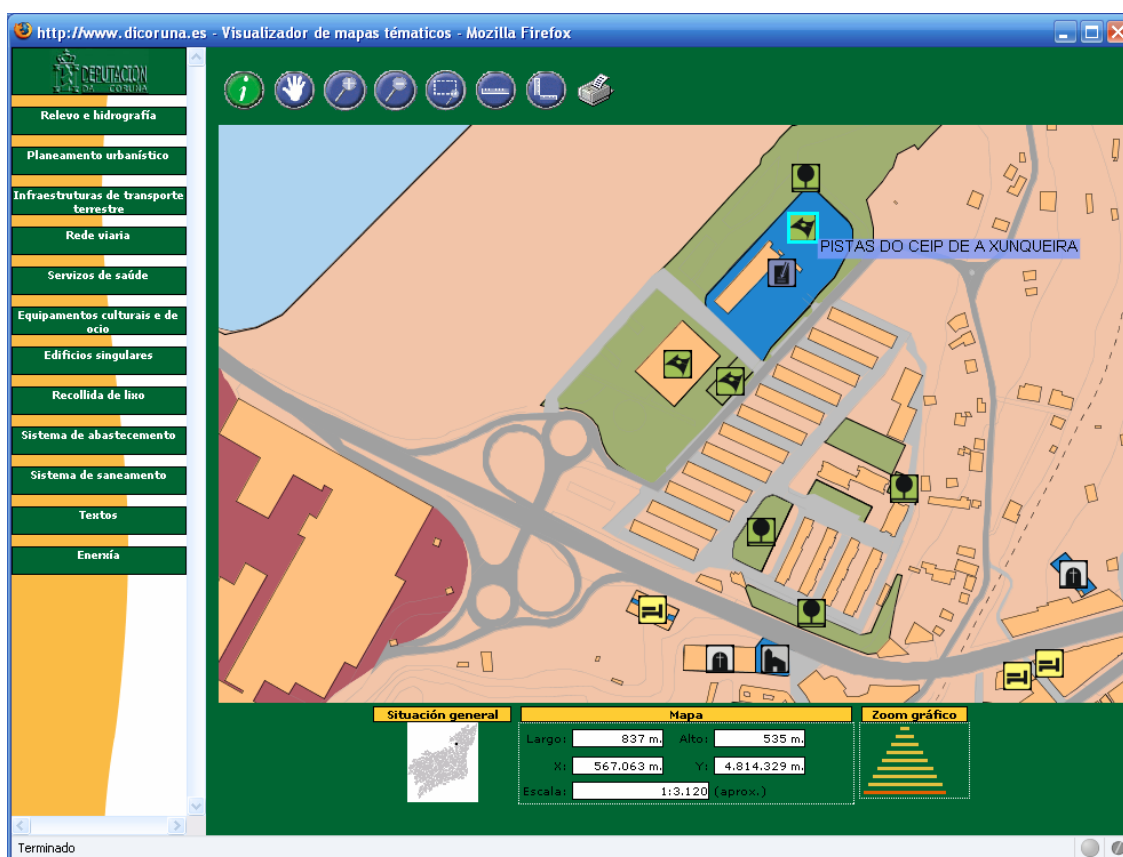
http://www.dicoruna.es - Visualizador de mapas temáticos - Mozilla Firefox

DEPUTACION DA CORUÑA

Relevo e hidrografía

Planeamento urbanístico

Infraestruturas de transporte terrestre

Rede viaria

Servizos de saúde

Equipamentos culturais e de ocio

Edificios singulares

Recollida de lixo

Sistema de abastecemento

Sistema de saneamento

Textos

Enerxía

PISTAS DO CEIP DE A XUNQUEIRA

Situación general

Mapa

| Largo: | 837 m. | Alto: | 535 m. |
|---|---|---|---|
| X: | 567.063 m. | Y: | 4.814.329 m. |
| Escala: | 1:3.120 | (aprox.) | |

Zoom gráfico

Terminado